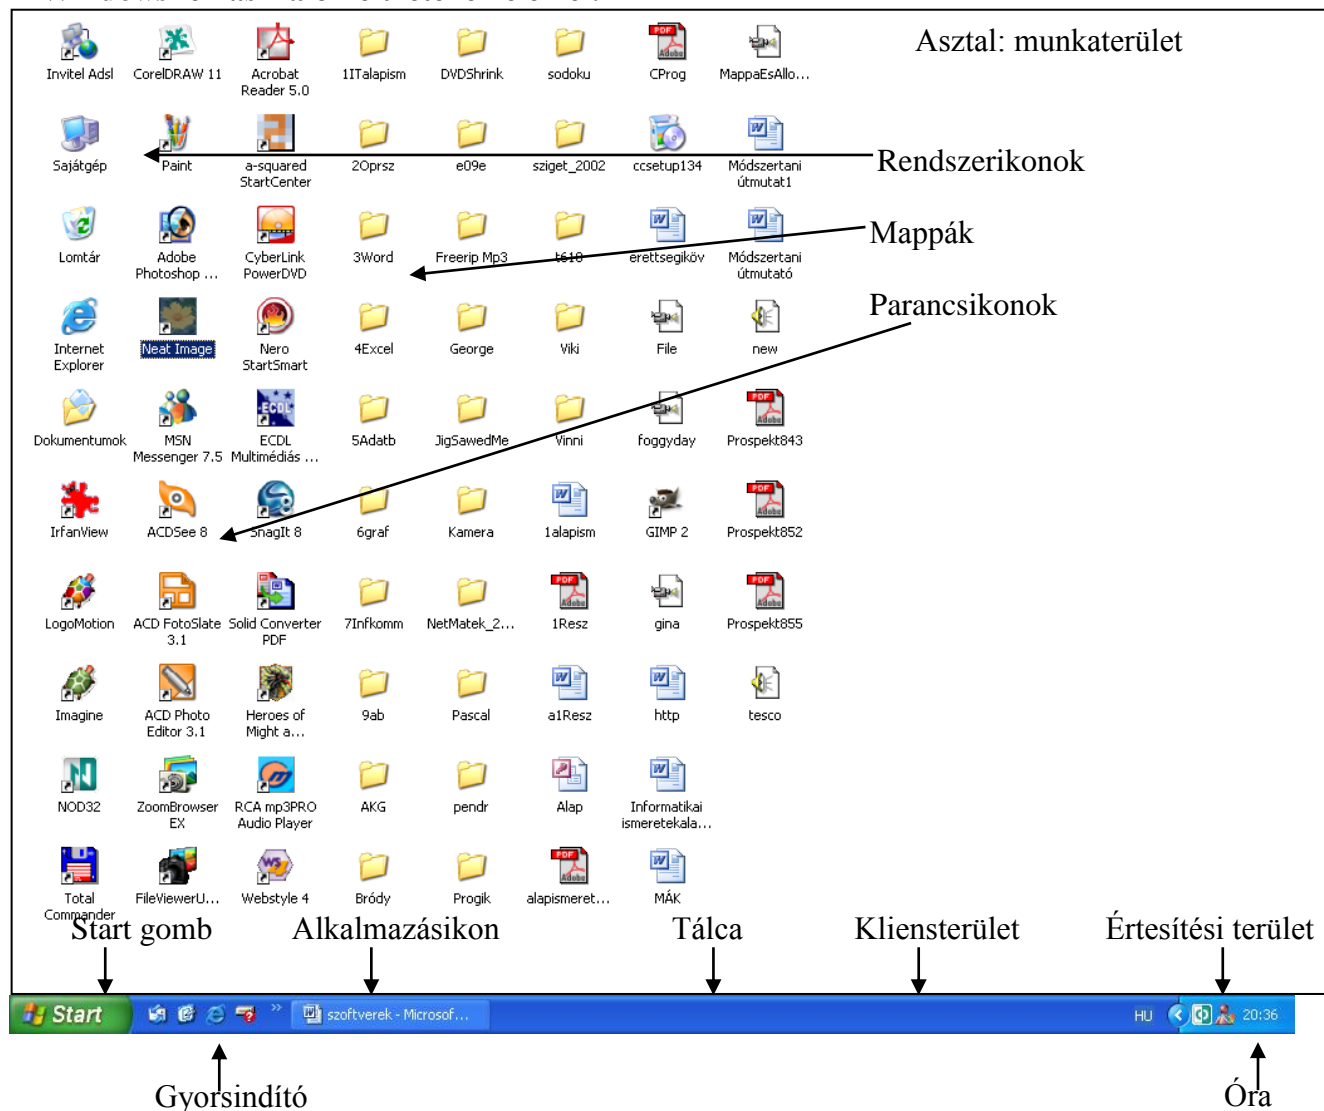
Asztal: munkaterület

Invitel Adsl
CorelDRAW 11
Acrobat Reader 5.0
1ITalapism
DVDShrink
sodoku
CProg
MappaEsAllo...

Sajátgép
Paint
a-squared StartCenter
2Oprsz
e09e
sziget_2002
ccsetup134
Módszertani útmutat1

Rendszerikonok

Lomtár
Adobe Photoshop ...
CyberLink PowerDVD
3Word
Freerip Mp3
t618
erettsegikov
Módszertani útmutató

Mappák

Internet Explorer
Neat Image
Nero StartSmart
4Excel
George
Viki
File
new

Parancsikonok

Dokumentumok
MSN Messenger 7.5
ECDL Multimédiás ...
5Adatb
JigSawedMe
Vinni
foggyday
Prospekt843

IrfanView
ACDSee 8
SnagIt 8
6graf
Kamera
1alapism
GIMP 2
Prospekt852

LogoMotion
ACD FotoSlate 3.1
Solid Converter PDF
7Infkomm
NetMatek_2...
1Resz
gina
Prospekt855

Imagine
ACD Photo Editor 3.1
Heroes of Might a...
9ab
Pascal
a1Resz
http
tesco

NOD32
ZoomBrowser EX
RCA mp3PRO Audio Player
AKG
pendr
Alap
Informatikai ismeretekala...

Total Commander
FileViewerU...
Webstyle 4
Bródy
Progik
alapismeret...
MÁK

Start gomb
Alkalmazásikon
Tálca
Klienterület
Értesítési terület

Start
szoftverek - Microsof...
HU
20:36

Gyorsindító
Óra